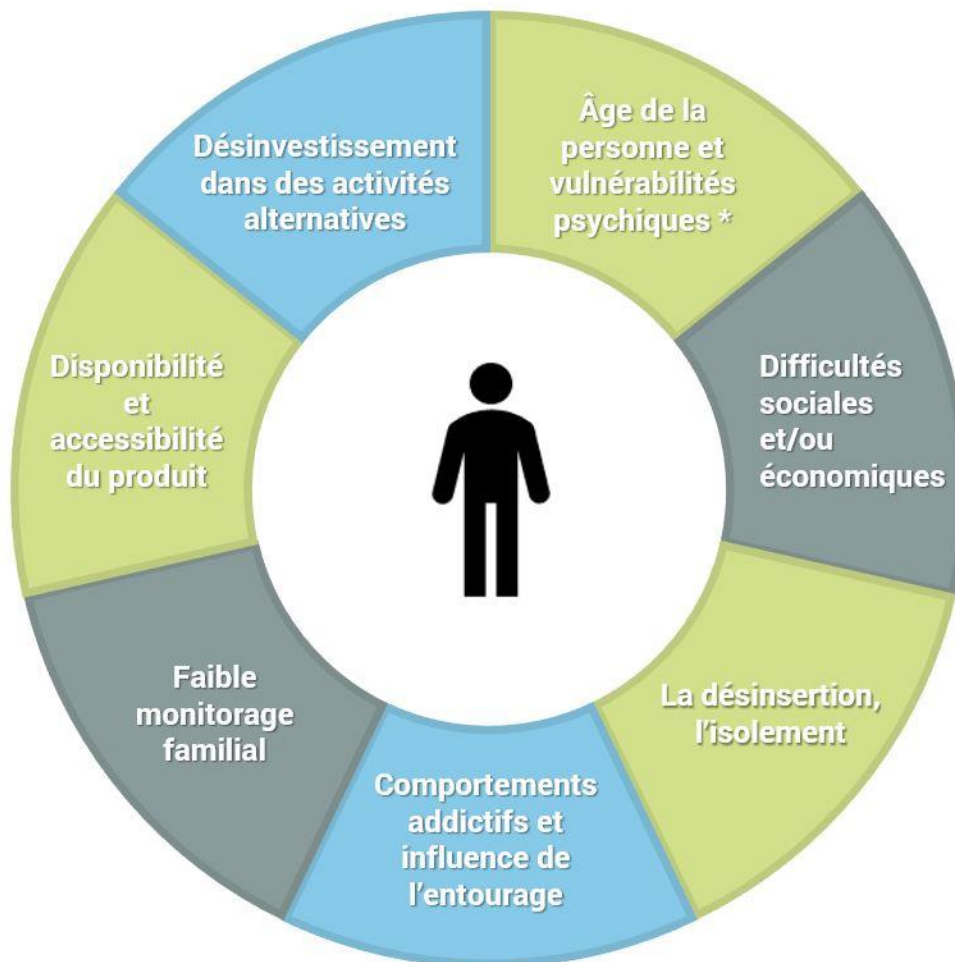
Désinvestissement dans des activités alternatives

Âge de la personne et vulnérabilités psychiques *

Disponibilité et accessibilité du produit

Difficultés sociales et/ou économiques

Faible monitorage familial

La désinsertion, l'isolement

Comportements addictifs et influence de l'entourage